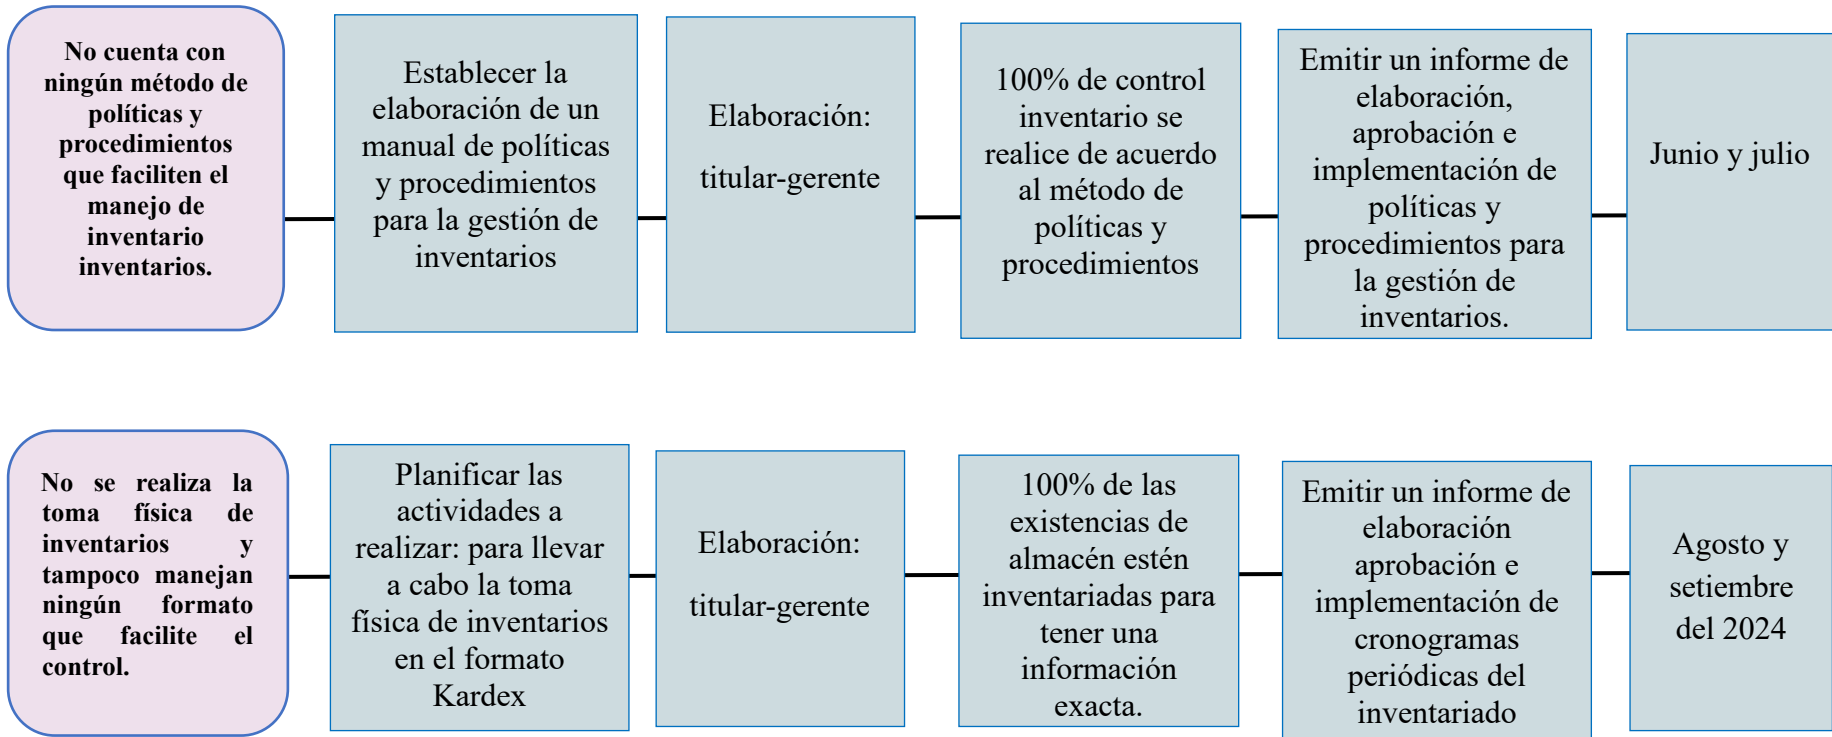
No cuenta con ningún método de políticas y procedimientos que faciliten el manejo de inventario inventarios.

Establecer la elaboración de un manual de políticas y procedimientos para la gestión de inventarios

Elaboración:

titular-gerente

100% de control inventario se realice de acuerdo al método de políticas y procedimientos

Emitir un informe de elaboración, aprobación e implementación de políticas y procedimientos para la gestión de inventarios.

Junio y julio

No se realiza la toma física de inventarios y tampoco manejan ningún formato que facilite el control.

Planificar las actividades a realizar: para llevar a cabo la toma física de inventarios en el formato Kardex

Elaboración:

titular-gerente

100% de las existencias de almacén estén inventariadas para tener una información exacta.

Emitir un informe de elaboración aprobación e implementación de cronogramas periódicas del inventariado

Agosto y setiembre del 2024